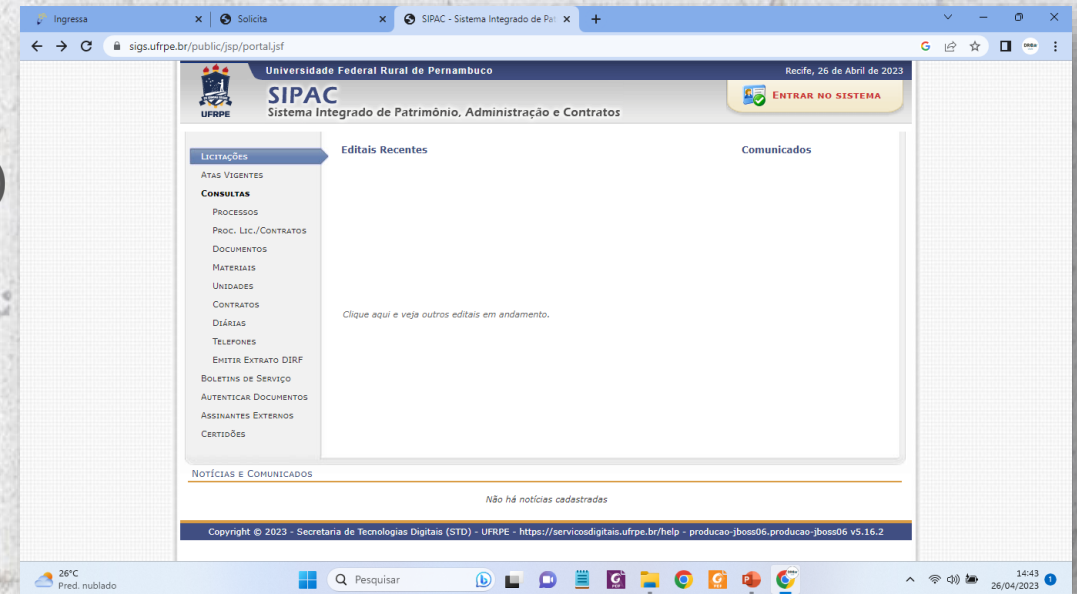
Ingressa
Solicita
SIPAC - Sistema Integrado de Pat
sigs.ufrpe.br/public/jsp/portal.jsf

Universidade Federal Rural de Pernambuco
Recife, 26 de Abril de 2023
UFRPE
SIPAC
Sistema Integrado de Patrimônio, Administração e Contratos
Entrar no sistema

Licitações
Atas Vigentes
Consultas
Processos
Proc. Lic./Contratos
Documentos
Materiais
Unidades
Contratos
Diárias
Telefones
Emitir Extrato DIRF
Boletins de Serviço
Autenticar Documentos
Assinantes Externos
Certidões

Editais Recentes

Clique aqui e veja outros editais em andamento.

Comunicados

Notícias e Comunicados

Não há notícias cadastradas

Copyright © 2023 - Secretaria de Tecnologias Digitais (STD) - UFRPE - https://servicosdigitais.ufrpe.br/help - producao-jboss06.producao-jboss06 v5.16.2

26°C
Pred. nublado
Pesquisar
14:43
26/04/2023
1